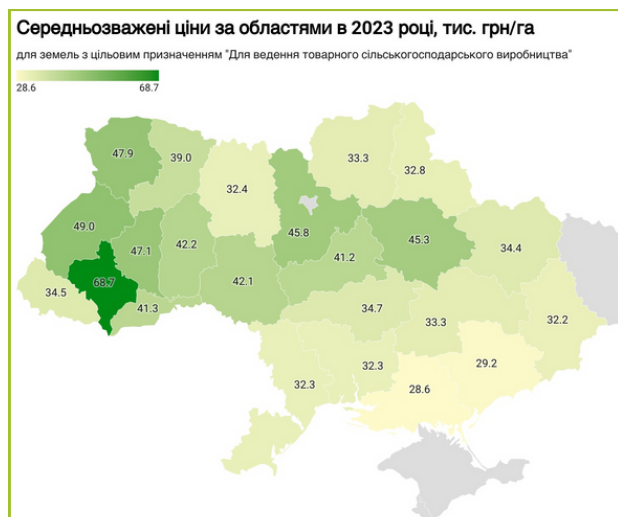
Середньозважені ціни за областями в 2023 році, тис. грн/га

для земель з цільовим призначенням "Для ведення товарного сільськогосподарського виробництва"

28.6
68.7

47.9
39.0
33.3
32.8
32.4
49.0
45.8
45.3
47.1
42.2
41.2
34.4
68.7
34.5
42.1
41.3
34.7
33.3
32.2
29.2
32.3
32.3
28.6